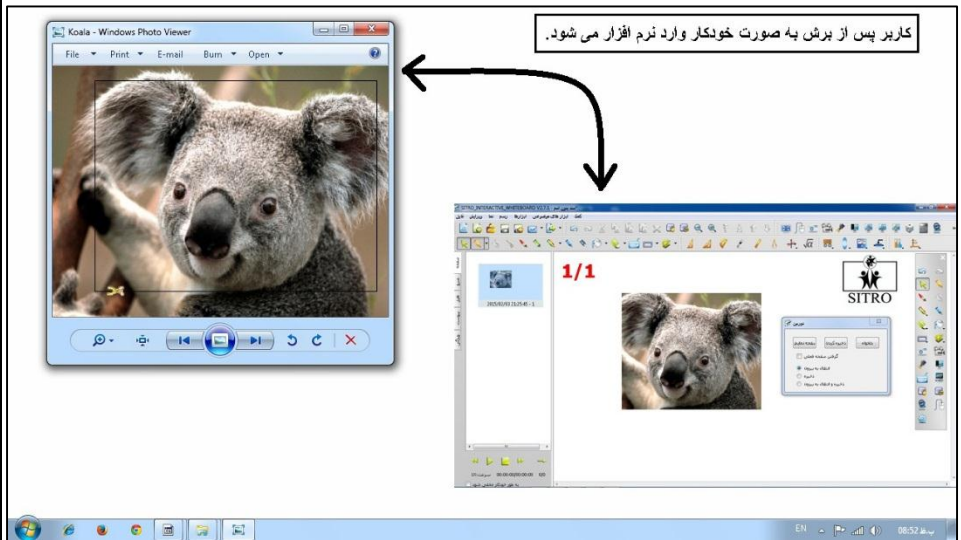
کاربر پس از برش به صورت خودکار وارد نرم افزار می شود.

Koala - Windows Photo Viewer

File ▾ Print ▾ E-mail Burn ▾ Open ▾

SITRO_INTERACTIVE_WHITEBOARD

1/1

SITRO

2025/02/03 21:25:45 - 1

EN 08:52 ب.ظ